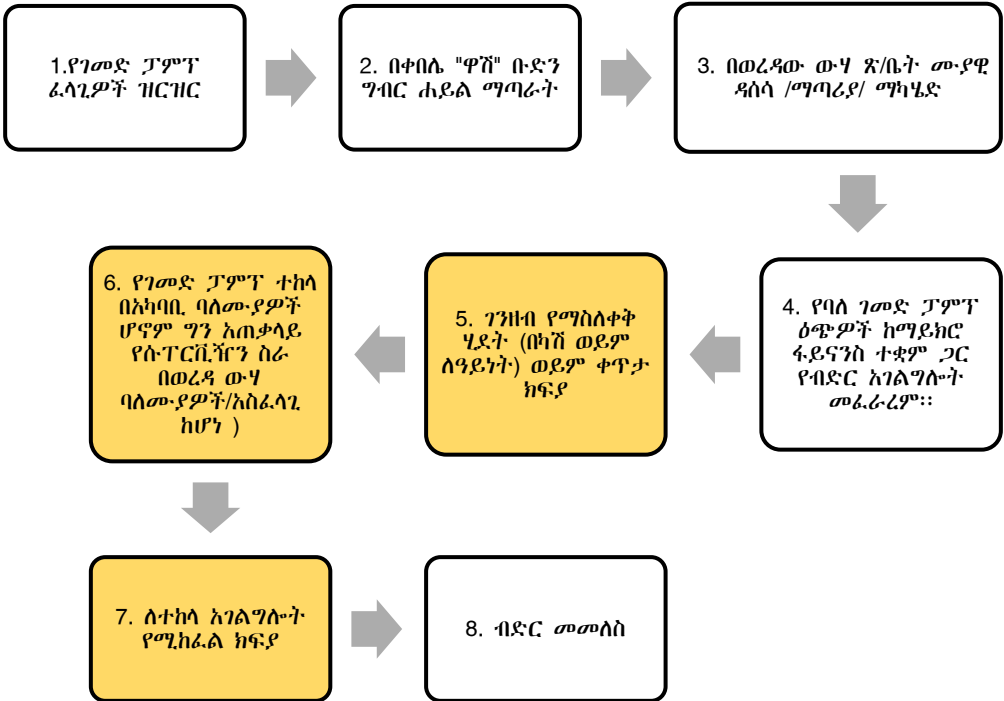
1.የገመድ ፓምፕ ፈላጊዎች ዝርዝር

2. በቀበሌ "ዋሽ" ቡድን ግብር ሐይል ማጣራት

3. በወረዳው ውሃ ጽ/ቤት ሙያዊ ዳሰሳ /ማጣሪያ/ ማካሄድ

4. የባለ ገመድ ፓምፕ ዕጭዎች ከማይክሮ ፋይናንስ ተቋም ጋር የብድር አገልግሎት መፈራረም፡፡

5. ገንዘብ የማስለቀቅ ሂደት (በካሽ ወይም ለዓይነት) ወይም ቀጥታ ክፍያ

6. የገመድ ፓምፕ ተከላ በአካባቢ ባለሙያዎች ሆኖም ግን አጠቃላይ የሱፐርቪዥን ስራ በወረዳ ውሃ ባለሙያዎች/አስፈላጊ ከሆነ )

7. ለተከላ አገልግሎት የሚከፈል ክፍያ

8. ብድር መመለስ